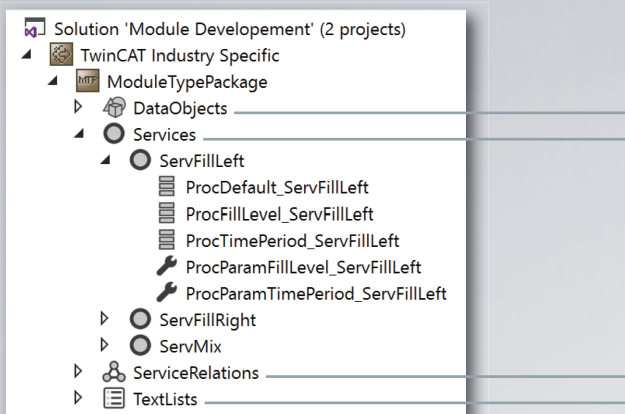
Solution 'Module Developement' (2 projects)
TwinCAT Industry Specific
MTP ModuleTypePackage
DataObjects
Services
ServFillLeft
ProcDefault_ServFillLeft
ProcFillLevel_ServFillLeft
ProcTimePeriod_ServFillLeft
ProcParamFillLevel_ServFillLeft
ProcParamTimePeriod_ServFillLeft
ServFillRight
ServMix
ServiceRelations
TextLists